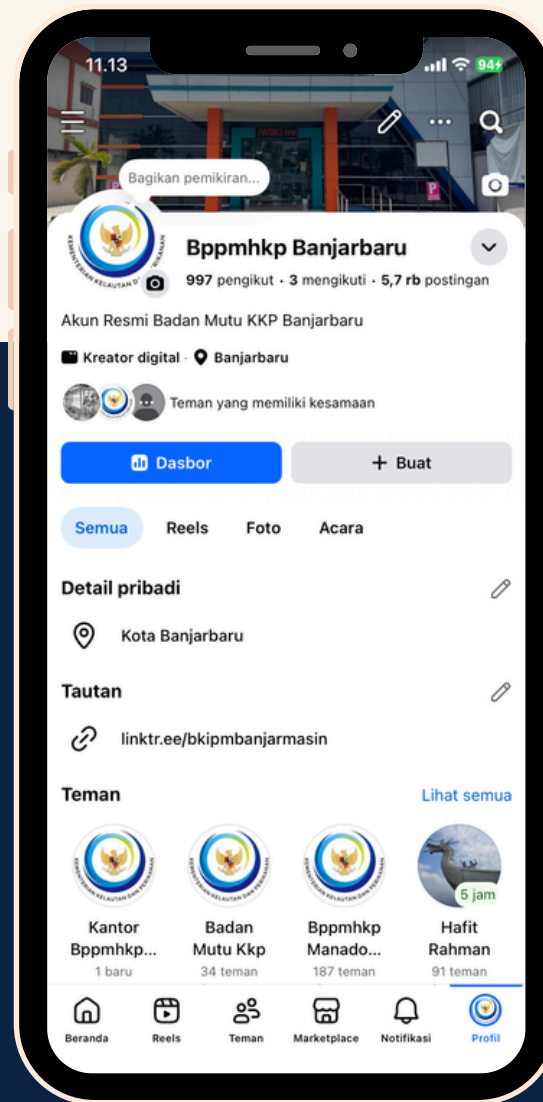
11.13

94

Bagikan pemikiran...

Bppmhkp Banjarbaru

997 pengikut · 3 mengikuti · 5,7 rb postingan

Akun Resmi Badan Mutu KKP Banjarbaru

Kreator digital · Banjarbaru

Teman yang memiliki kesamaan

Dasbor

+ Buat

Semua Reels Foto Acara

Detail pribadi

Kota Banjarbaru

Tautan

linktr.ee/bkipmbanjarmasin

Teman

Lihat semua

Kantor Bppmhkp...
1 baru

Badan Mutu Kkp
34 teman

Bppmhkp Manado...
187 teman

5 jam
Hafit Rahman
91 teman

Beranda Reels Teman Marketplace Notifikasi Profil